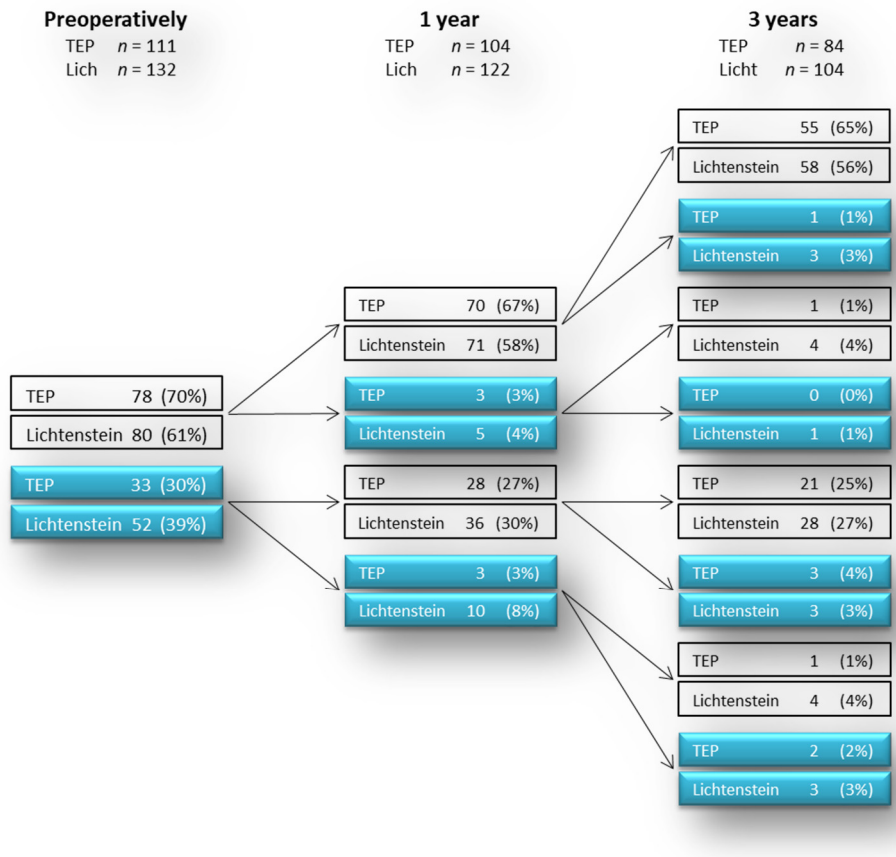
**Preoperatively**
TEP $n = 111$
Lich $n = 132$

**1 year**
TEP $n = 104$
Lich $n = 122$

**3 years**
TEP $n = 84$
Licht $n = 104$

TEP 78 (70%)
Lichtenstein 80 (61%)

TEP 33 (30%)
Lichtenstein 52 (39%)

TEP 70 (67%)
Lichtenstein 71 (58%)

TEP 3 (3%)
Lichtenstein 5 (4%)

TEP 28 (27%)
Lichtenstein 36 (30%)

TEP 3 (3%)
Lichtenstein 10 (8%)

TEP 55 (65%)
Lichtenstein 58 (56%)

TEP 1 (1%)
Lichtenstein 3 (3%)

TEP 1 (1%)
Lichtenstein 4 (4%)

TEP 0 (0%)
Lichtenstein 1 (1%)

TEP 21 (25%)
Lichtenstein 28 (27%)

TEP 3 (4%)
Lichtenstein 3 (3%)

TEP 1 (1%)
Lichtenstein 4 (4%)

TEP 2 (2%)
Lichtenstein 3 (3%)